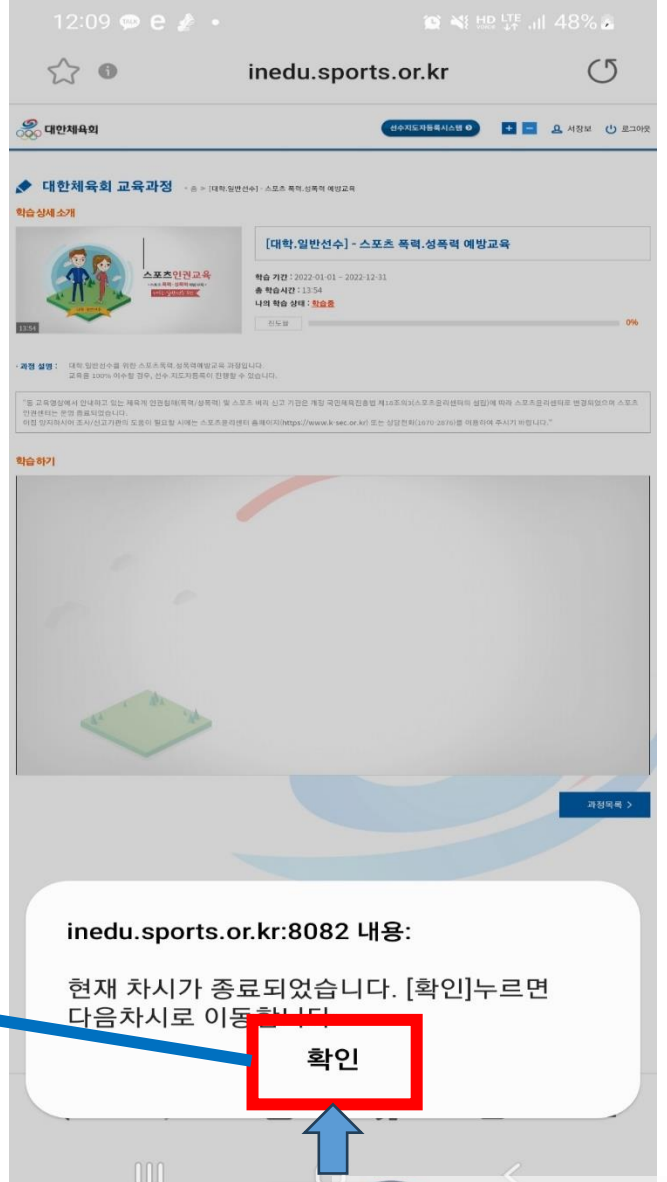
12:09 48%

inedu.sports.or.kr

대한체육회

선수지도자등록시스템 + − 내정보 로그아웃

대한체육회 교육과정 홈 > [대학.일반선수] - 스포츠 폭력.성폭력 예방교육

학습상세소개

스포츠인권교육

13:54

[대학.일반선수] - 스포츠 폭력.성폭력 예방교육

학습 기간 : 2022-01-01 ~ 2022-12-31
총 학습시간 : 13:54
나의 학습 상태 : 학습중

진도율 0%

· 과정 설명 : 대학.일반선수를 위한 스포츠폭력.성폭력예방교육 과정입니다. 교육을 100% 이수할 경우, 선수.지도자등록이 진행될 수 있습니다.

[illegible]

학습하기

과정목록 >

inedu.sports.or.kr:8082 내용:

현재 차시가 종료되었습니다. [확인]누르면 다음차시로 이동합니다.

확인